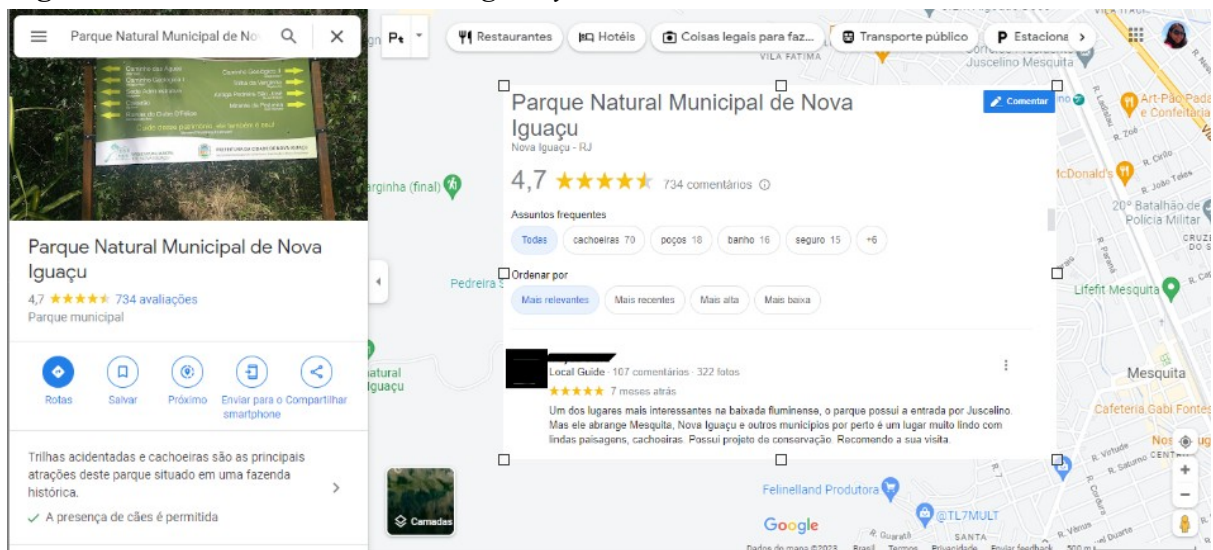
Parque Natural Municipal de No

Pe

Restaurantes

Hotéis

Coisas legais para faz...

Transporte público

Estaciona

VILA FÁTIMA

Juscelino Mesquita

Parque Natural Municipal de Nova Iguaçu

Nova Iguaçu - RJ

Comentar

4,7 ★★★★★ 734 comentários

Assuntos frequentes

Todas | cachoeiras 70 | poços 18 | banho 16 | seguro 15 | +6

Ordenar por

Mais relevantes | Mais recentes | Mais alta | Mais baixa

Local Guide · 107 comentários · 322 fotos

★★★★★ 7 meses atrás

Um dos lugares mais interessantes na baixada fluminense, o parque possui a entrada por Juscelino. Mas ele abrange Mesquita, Nova Iguaçu e outros municípios por perto é um lugar muito lindo com lindas paisagens, cachoeiras. Possui projeto de conservação. Recomendo a sua visita.

Parque Natural Municipal de Nova Iguaçu

4,7 ★★★★★ 734 avaliações

Parque municipal

Rotas | Salvar | Próximo | Enviar para o smartphone | Compartilhar

Trilhas acidentadas e cachoeiras são as principais atrações deste parque situado em uma fazenda histórica.

✓ A presença de cães é permitida

rginha (final)

Pedreira

Natural Iguaçu

Camadas

Art-Pão Padaria e Confeitaria

McDonald's

20º Batalhão de Polícia Militar

Lifefit Mesquita

Mesquita

Cafeteria Gabi Fontes

Felinelland Produtora

@TL7MULT

Google

R. Zoé

R. Cirilo

R. João Teles

R. Virtude

R. Saturno

R. Guaratã

SANTA

Dados do mapa ©2023 Brasil Termos Privacidade Enviar feedback 500 m